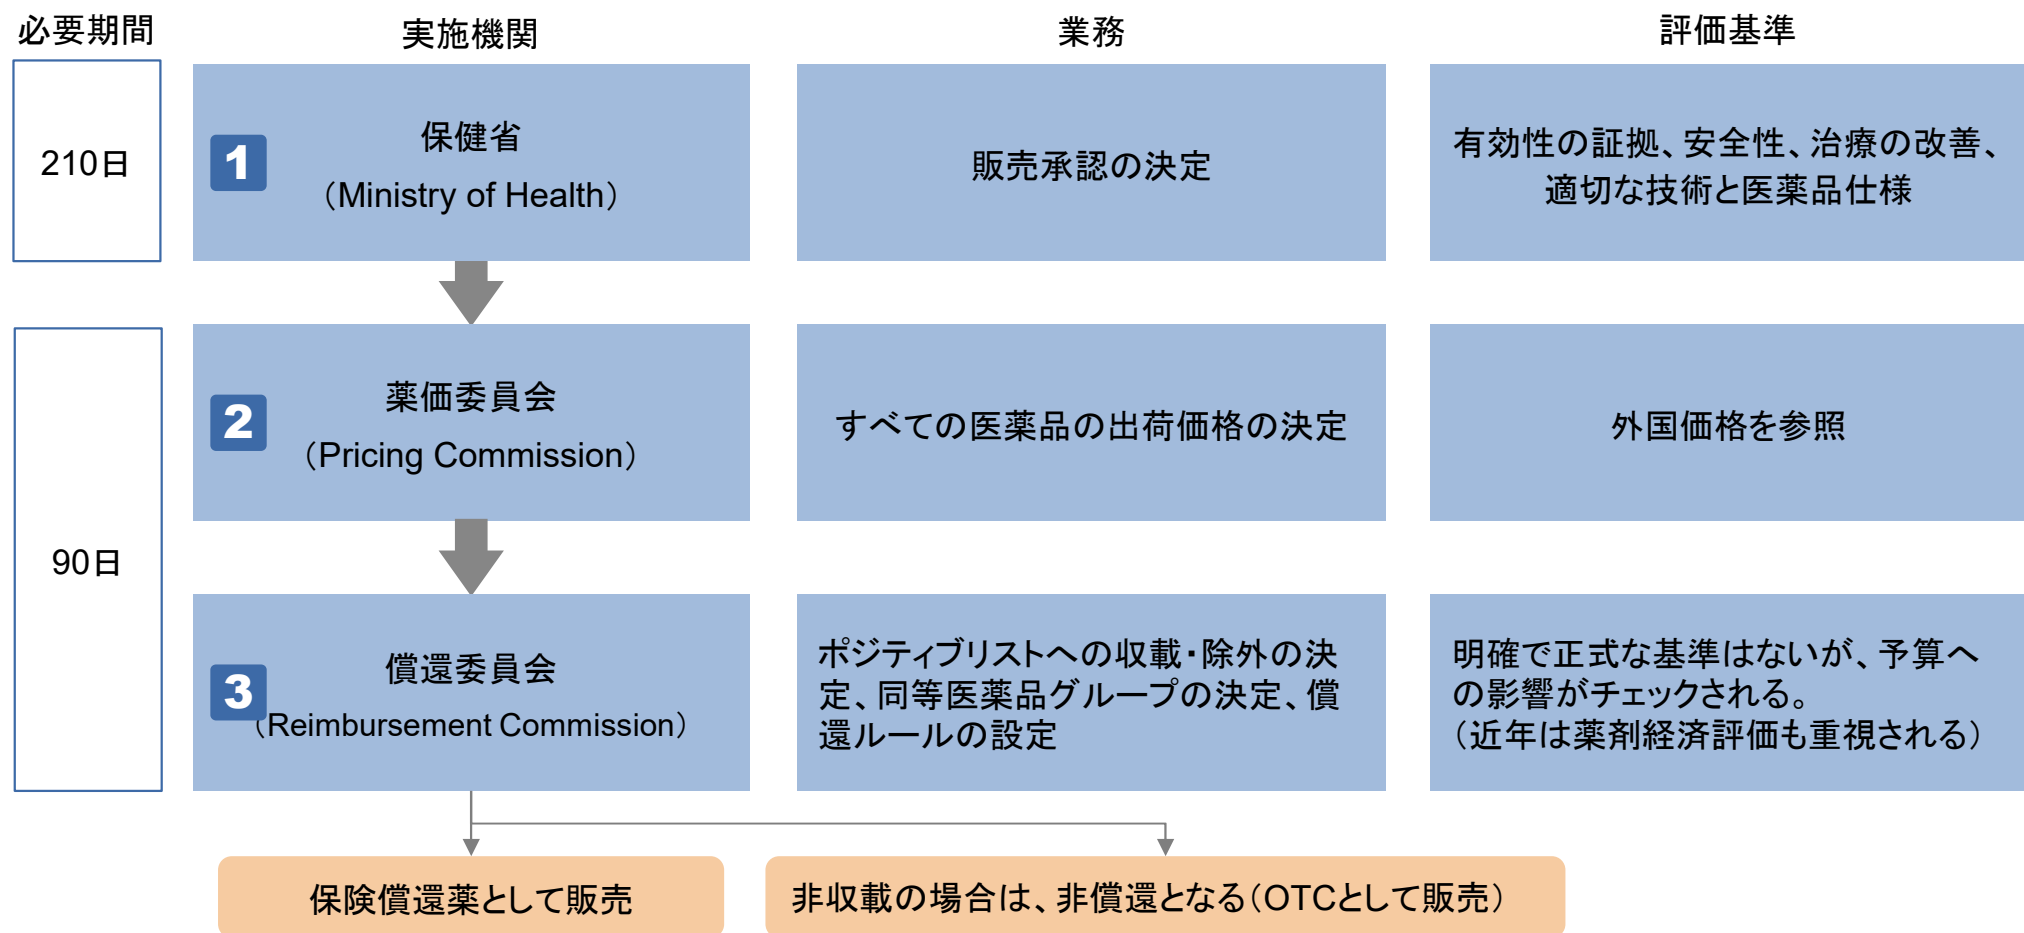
必要期間

実施機関

業務

評価基準

210日

1

保健省
（Ministry of Health）

販売承認の決定

有効性の証拠、安全性、治療の改善、適切な技術と医薬品仕様

90日

2

薬価委員会
（Pricing Commission）

すべての医薬品の出荷価格の決定

外国価格を参照

3

償還委員会
（Reimbursement Commission）

ポジティブリストへの収載・除外の決定、同等医薬品グループの決定、償還ルールの設定

明確で正式な基準はないが、予算への影響がチェックされる。
（近年は薬剤経済評価も重視される）

保険償還薬として販売

非収載の場合は、非償還となる（OTCとして販売）